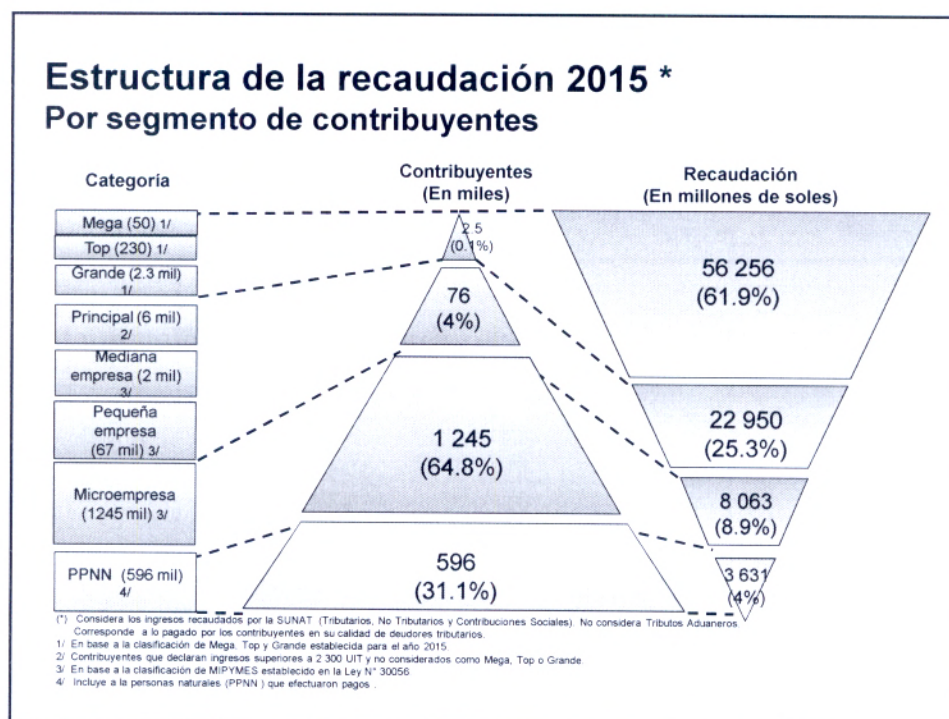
Estructura de la recaudación 2015 *
Por segmento de contribuyentes

Categoría

Mega (50) 1/
Top (230) 1/
Grande (2.3 mil) 1/
Principal (6 mil) 2/
Mediana empresa (2 mil) 3/
Pequeña empresa (67 mil) 3/
Microempresa (1245 mil) 3/
PPNN (596 mil) 4/

Contribuyentes
(En miles)

2.5
(0.1%)
76
(4%)
1 245
(64.8%)
596
(31.1%)

Recaudación
(En millones de soles)

56 256
(61.9%)
22 950
(25.3%)
8 063
(8.9%)
3 631
(4%)

(*) Considera los ingresos recaudados por la SUNAT (Tributarios, No Tributarios y Contribuciones Sociales). No considera Tributos Aduaneros Corresponde a lo pagado por los contribuyentes en su calidad de deudores tributarios.
1/ En base a la clasificación de Mega, Top y Grande establecida para el año 2015
2/ Contribuyentes que declaran ingresos superiores a 2 300 UIT y no considerados como Mega, Top o Grande
3/ En base a la clasificación de MIPYMES establecido en la Ley N° 30056
4/ Incluye a la personas naturales (PPNN ) que efectuaron pagos .